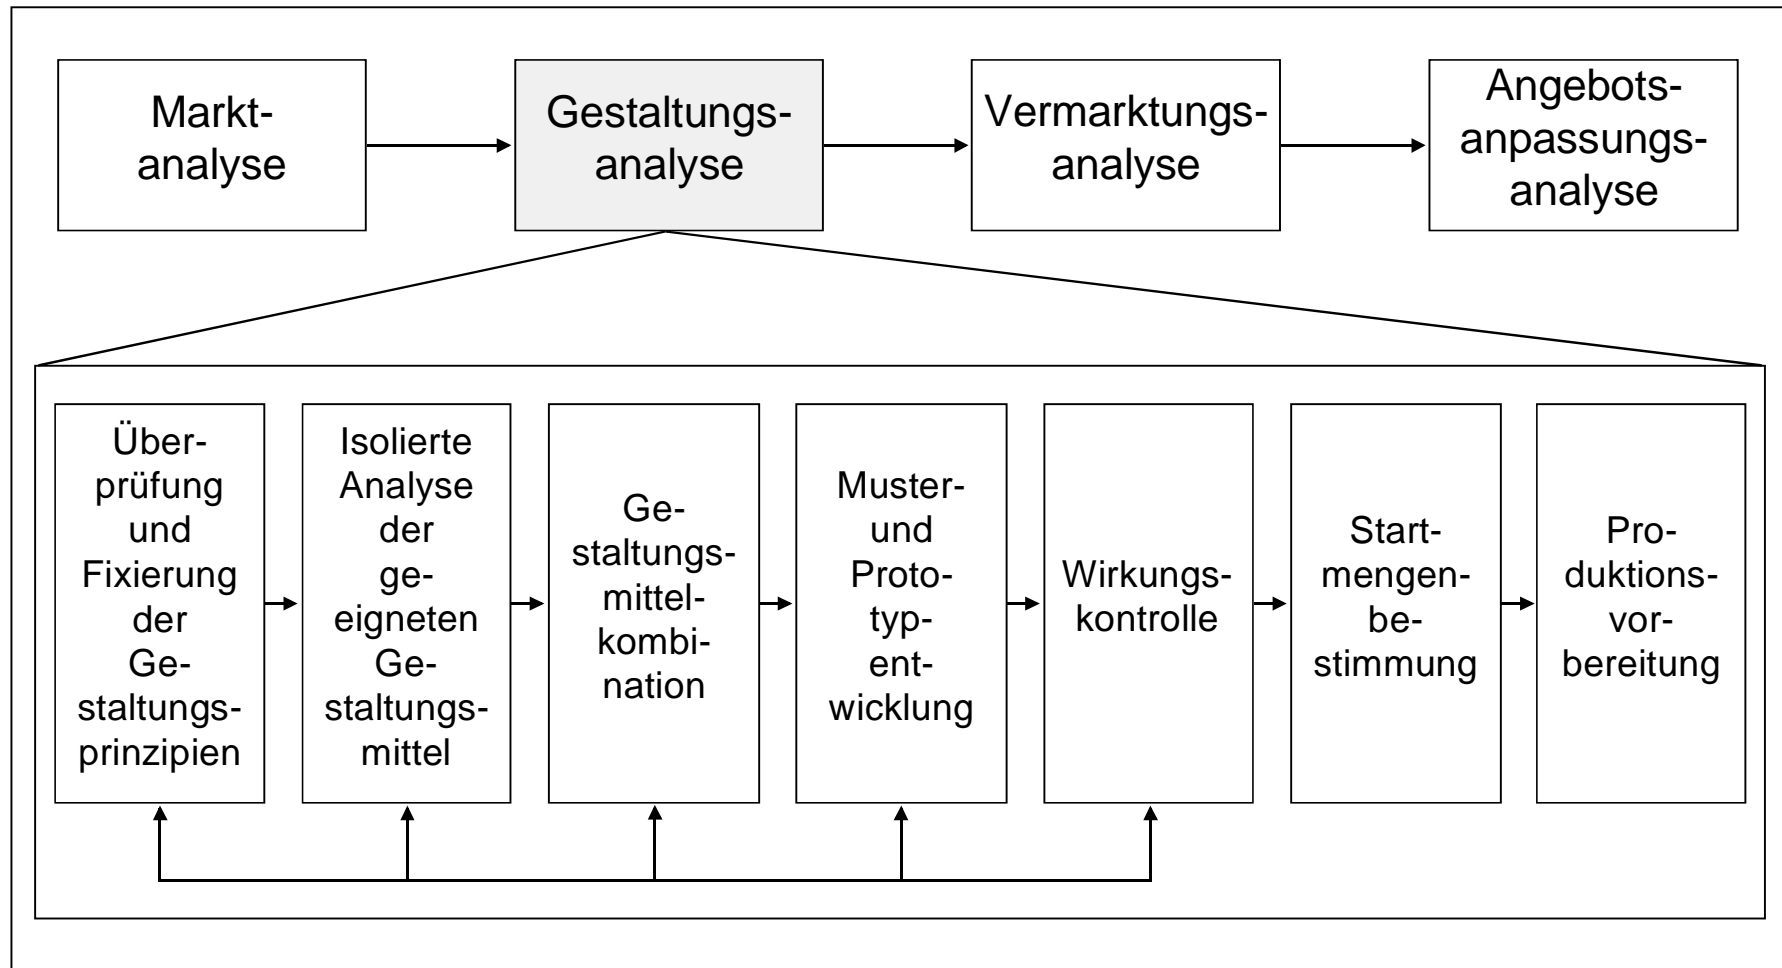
Marktanalyse

Gestaltungsanalyse

Vermarktungsanalyse

Angebotsanpassungsanalyse

Überprüfung und Fixierung der Gestaltungsprinzipien

Isolierte Analyse der geeigneten Gestaltungsmittel

Gestaltungsmittelkombination

Muster- und Prototypentwicklung

Wirkungskontrolle

Startmengenbestimmung

Produktionsvorbereitung